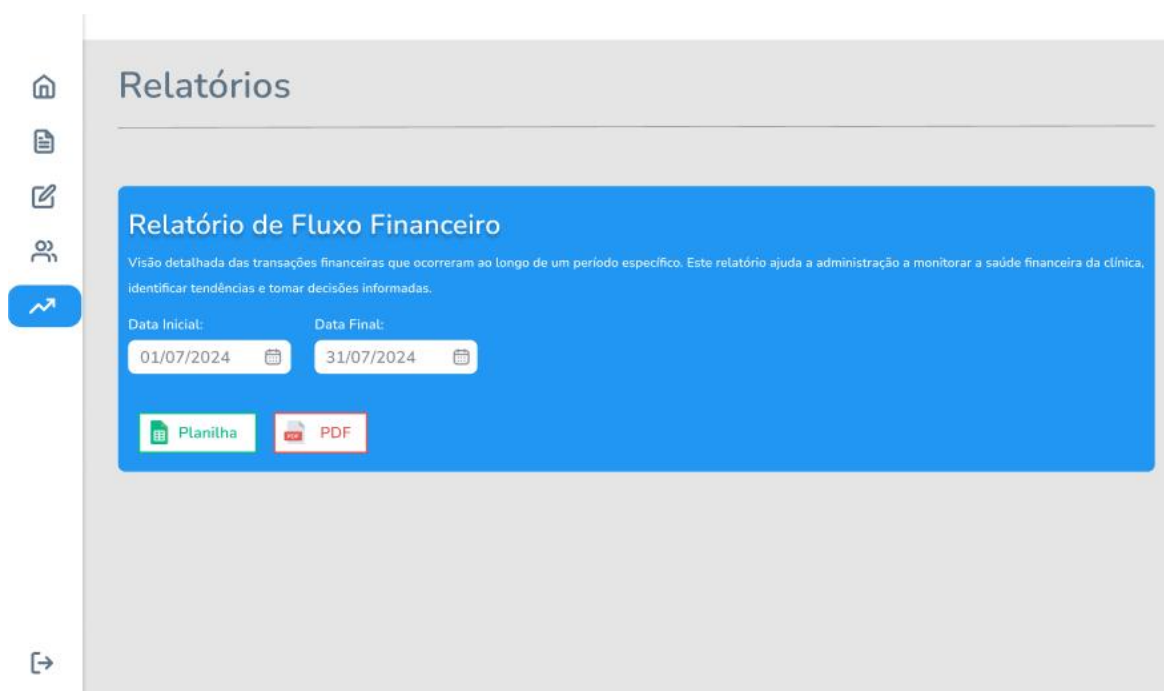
Relatórios

Relatório de Fluxo Financeiro

Visão detalhada das transações financeiras que ocorreram ao longo de um período específico. Este relatório ajuda a administração a monitorar a saúde financeira da clínica, identificar tendências e tomar decisões informadas.

Data Inicial:
01/07/2024

Data Final:
31/07/2024

Planilha

PDF